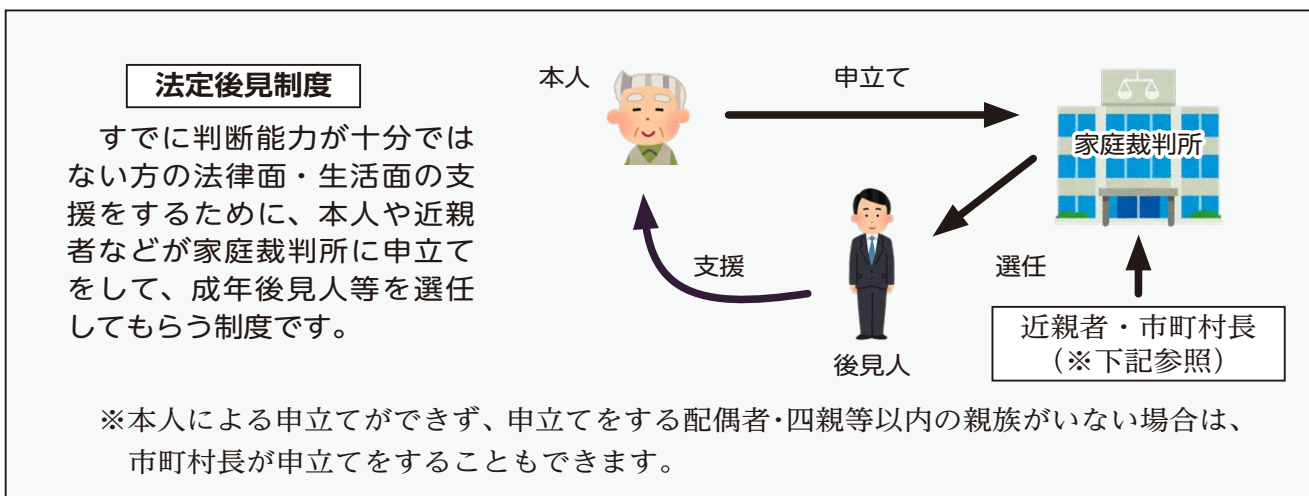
法定後見制度

すでに判断能力が十分ではない方の法律面・生活面の支援をするために、本人や近親者などが家庭裁判所に申立てをして、成年後見人等を選任してもらう制度です。

本人

申立て

家庭裁判所

支援

選任

後見人

近親者・市町村長
（※下記参照）

※本人による申立てができず、申立てをする配偶者・四親等以内の親族がいない場合は、市町村長が申立てをすることもできます。